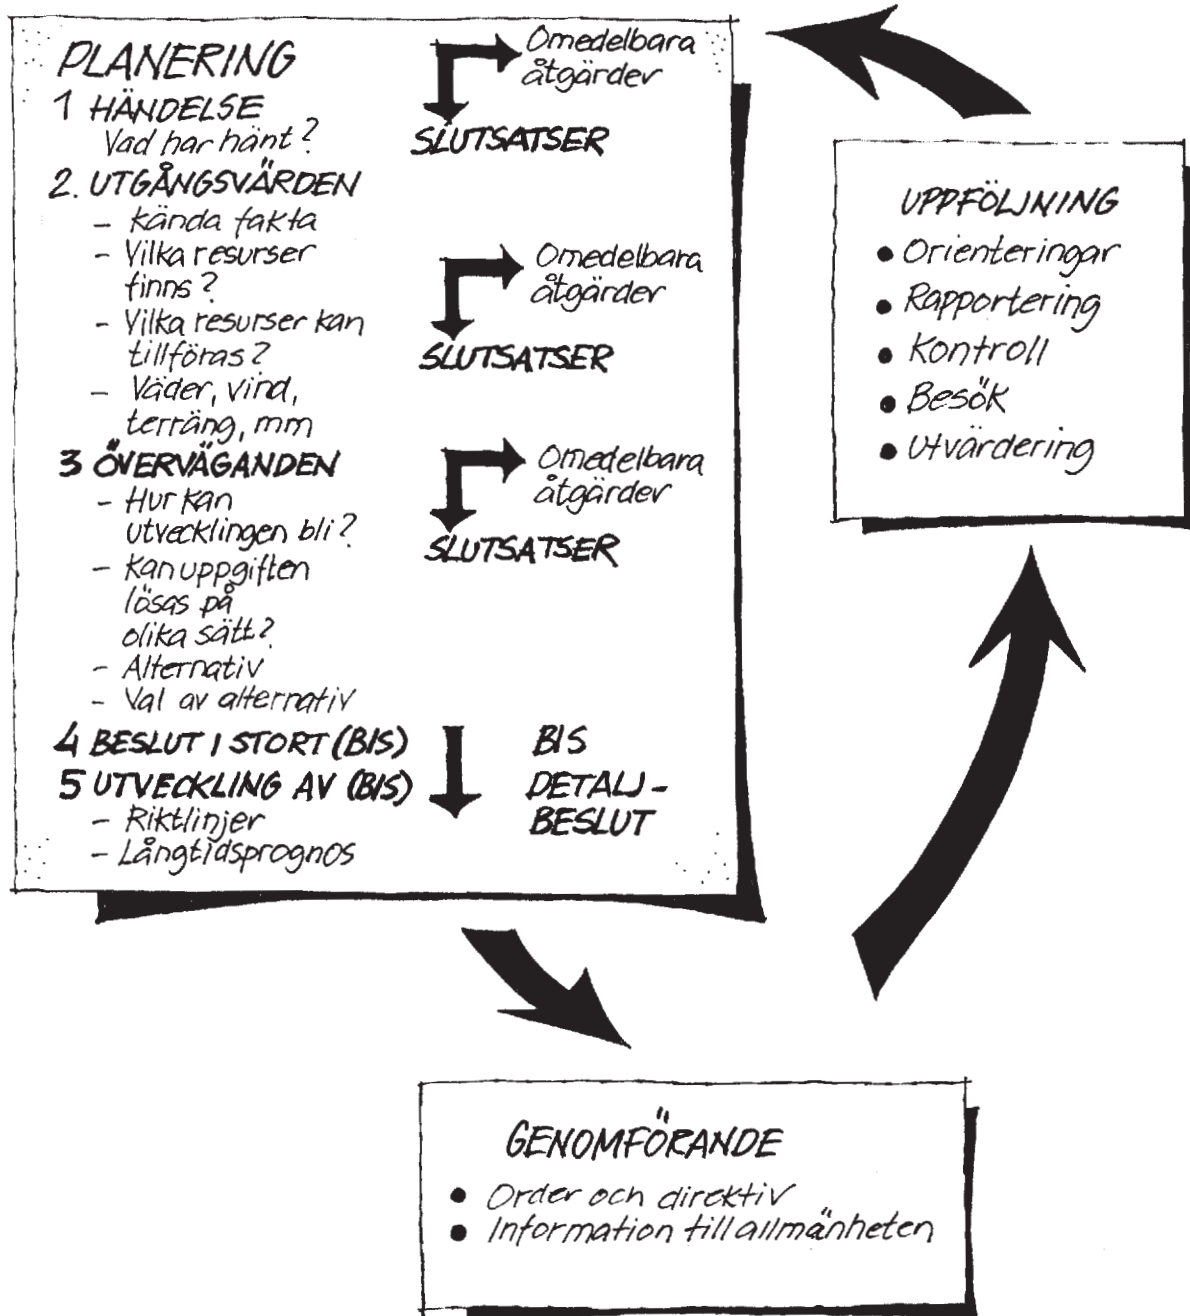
PLANERING

1 HÄNDELSE
Vad har hänt?

Omedelbara åtgärder

SLUTSATSER

2. UTGÅNGSVÄRDEN
– kända fakta
– Vilka resurser finns?
– Vilka resurser kan tillföras?
– Väder, vind, terräng, mm

Omedelbara åtgärder

SLUTSATSER

3 ÖVERVÄGANDEN
– Hur kan utvecklingen bli?
– Kan uppgiften lösas på olika sätt?
– Alternativ
– Val av alternativ

Omedelbara åtgärder

SLUTSATSER

4 BESLUT I STORT (BIS)
5 UTVECKLING AV (BIS)
– Riktlinjer
– Långtidsprognos

BIS DETALJ-BESLUT

UPPFÖLJNING
• Orienteringar
• Rapportering
• Kontroll
• Besök
• Utvärdering

GENOMFÖRANDE
• Order och direktiv
• Information till allmänheten